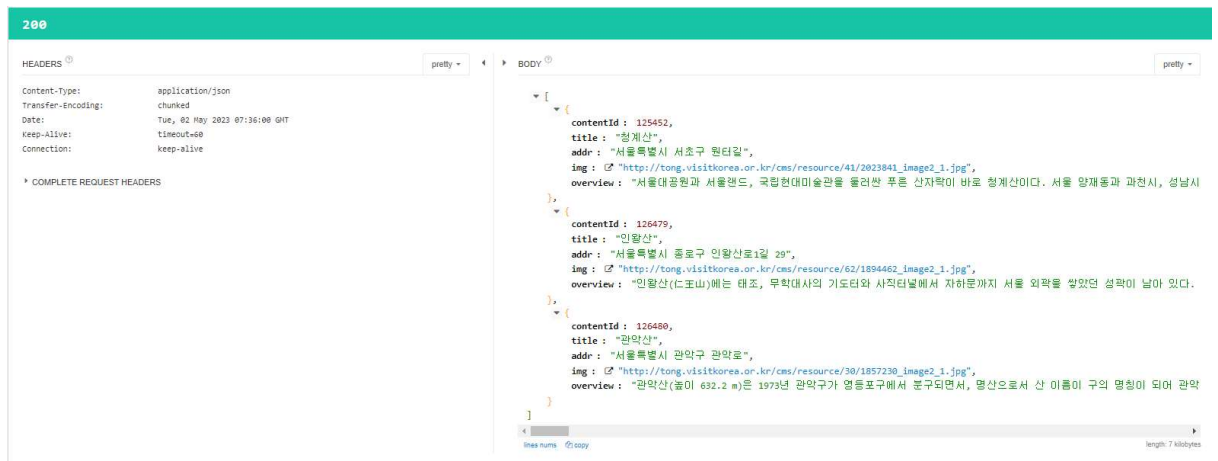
200

HEADERS

pretty

Content-Type: application/json
Transfer-Encoding: chunked
Date: Tue, 02 May 2023 07:36:00 GMT
Keep-Alive: timeout=60
Connection: keep-alive

COMPLETE REQUEST HEADERS

BODY

pretty

[
{
contentId : 125452,
title : "청계산",
addr : "서울특별시 서초구 원터길",
img : "http://tong.visitkorea.or.kr/cms/resource/41/2023841_image2_1.jpg",
overview : "서울대공원과 서울랜드, 국립현대미술관을 둘러싼 푸른 산자락이 바로 청계산이다. 서울 양재동과 과천시, 성남시
},
{
contentId : 126479,
title : "인왕산",
addr : "서울특별시 종로구 인왕산로1길 29",
img : "http://tong.visitkorea.or.kr/cms/resource/62/1894462_image2_1.jpg",
overview : "인왕산(仁王山)에는 태조, 무학대사의 기도터와 사직터널에서 자하문까지 서울 외곽을 쌓았던 성곽이 남아 있다.
},
{
contentId : 126480,
title : "관악산",
addr : "서울특별시 관악구 관악로",
img : "http://tong.visitkorea.or.kr/cms/resource/30/1857230_image2_1.jpg",
overview : "관악산(높이 632.2 m)은 1973년 관악구가 영등포구에서 분구되면서, 명산으로서 산 이름이 구의 명칭이 되어 관악
}
]

lines nums copy

length: 7 kilobytes